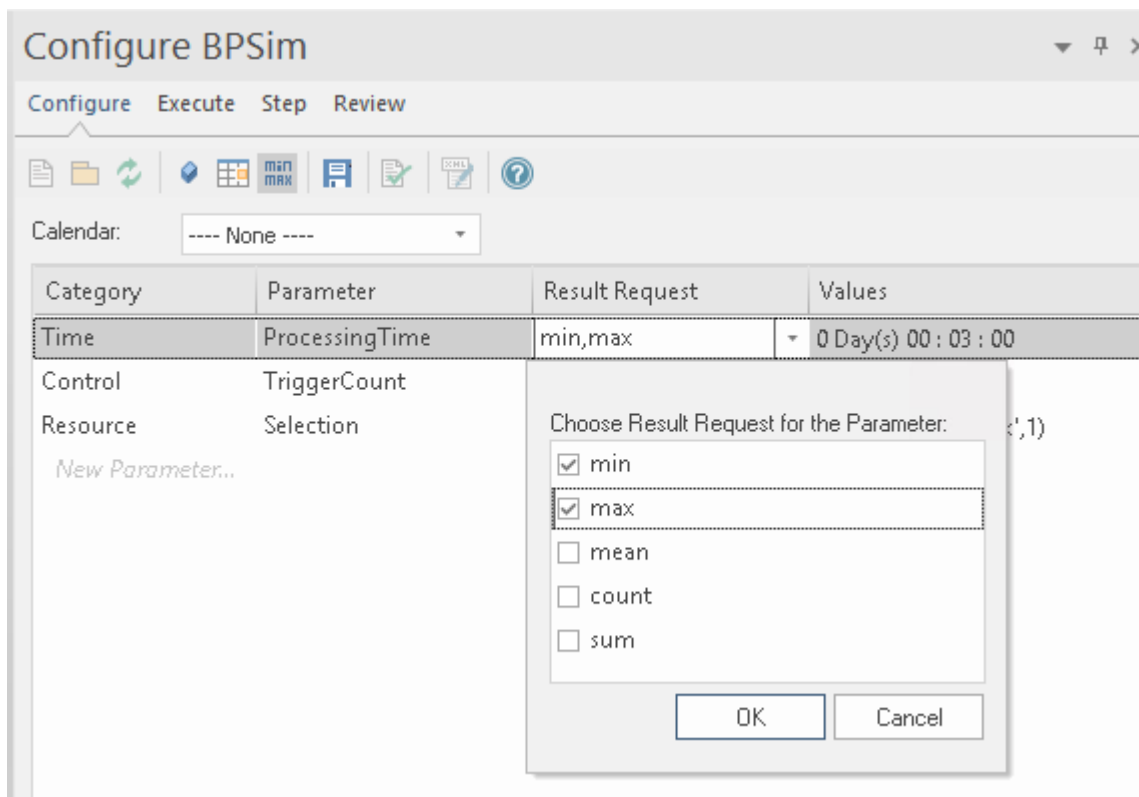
Configure BPSim

Configure Execute Step Review

min max

Calendar: ---- None ----

| Category | Parameter | Result Request | Values |
|---|---|---|---|
| Time | ProcessingTime | min,max | 0 Day(s) 00 : 03 : 00 |
| Control | TriggerCount | | |
| Resource | Selection | | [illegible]',1) |
| New Parameter... | | | |

Choose Result Request for the Parameter:

min

max

mean

count

sum

OK Cancel